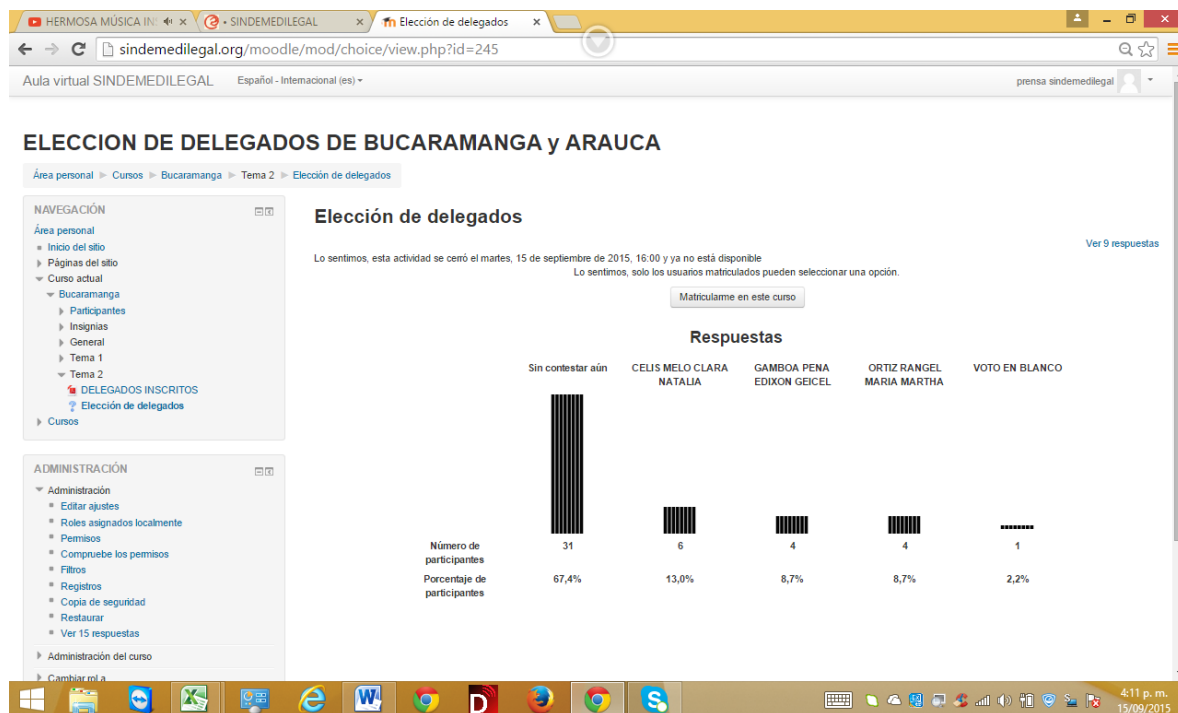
HERMOSA MÚSICA IN × SINDEMEDILEGAL × Elección de delegados ×

sindemedilegal.org/moodle/mod/choice/view.php?id=245

Aula virtual SINDEMEDILEGAL Español - Internacional (es) prensa sindemedilegal

ELECCION DE DELEGADOS DE BUCARAMANGA y ARAUCA

Área personal ► Cursos ► Bucaramanga ► Tema 2 ► Elección de delegados

NAVEGACIÓN

Área personal
Inicio del sitio
Páginas del sitio
Curso actual
Bucaramanga
Participantes
Insignias
General
Tema 1
Tema 2
DELEGADOS INSCRITOS
Elección de delegados
Cursos

ADMINISTRACIÓN

Administración
Editar ajustes
Roles asignados localmente
Permisos
Compruebe los permisos
Filtros
Registros
Copia de seguridad
Restaurar
Ver 15 respuestas
Administración del curso
Cambiar rol a

Elección de delegados

Ver 9 respuestas

Lo sentimos, esta actividad se cerró el martes, 15 de septiembre de 2015, 16:00 y ya no está disponible
Lo sentimos, solo los usuarios matriculados pueden seleccionar una opción.

Matricularme en este curso

Respuestas

| | Sin contestar aún | CELIS MELO CLARA NATALIA | GAMBOA PENA EDIXON GEICEL | ORTIZ RANGEL MARIA MARTHA | VOTO EN BLANCO |
|---|---|---|---|---|---|
| Número de participantes | 31 | 6 | 4 | 4 | 1 |
| Porcentaje de participantes | 67,4% | 13,0% | 8,7% | 8,7% | 2,2% |

4:11 p. m.
15/09/2015